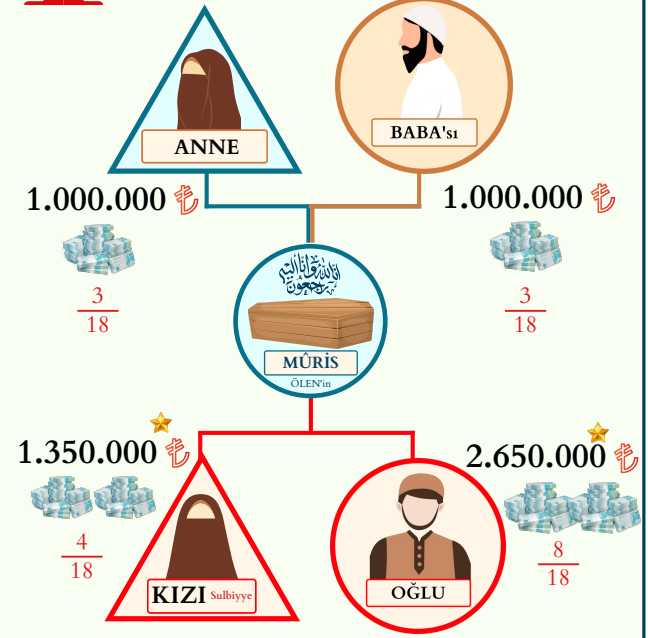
ANNE

BABA'sı

1.000.000 ₺

$\frac{3}{18}$

1.000.000 ₺

$\frac{3}{18}$

إِنَّا لِلَّٰهِ وَإِنَّا إِلَيْهِ رَاجِعُونَ

MÛRİS
ÖLEN'in

1.350.000 ₺

$\frac{4}{18}$

2.650.000 ₺

$\frac{8}{18}$

KIZI Sulbiyye

OĞLU